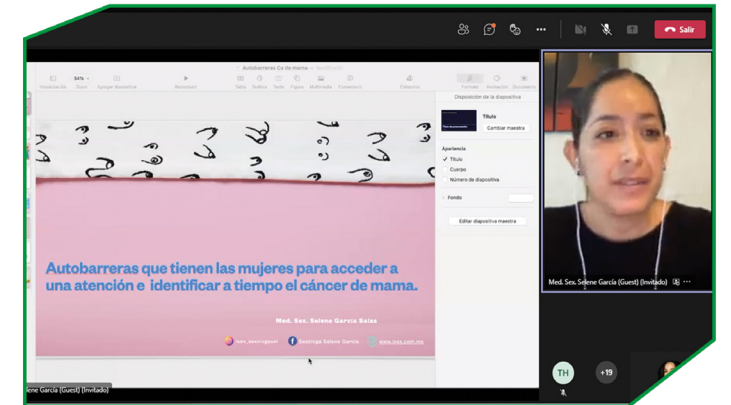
Salir

Autobarreras Ca de mama — Modificado

Visualización 54% Zoom Agregar diapositiva Reproducir Tabla Gráfica Texto Figura Multimedia Comentario Colaborar Formato Animación Documento

Disposición de la diapositiva

Título

Cambiar maestra

Apariencia

✓ Título

Cuerpo

Número de diapositiva

Fondo

Editar diapositiva maestra

Autobarreras que tienen las mujeres para acceder a una atención e identificar a tiempo el cáncer de mama.

Med. Sex. Selene García Salas

Sexóloga Selene García

www.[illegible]

Med. Sex. Selene García (Guest) (Invitado)

TH

+19

lene García (Guest) (Invitado)